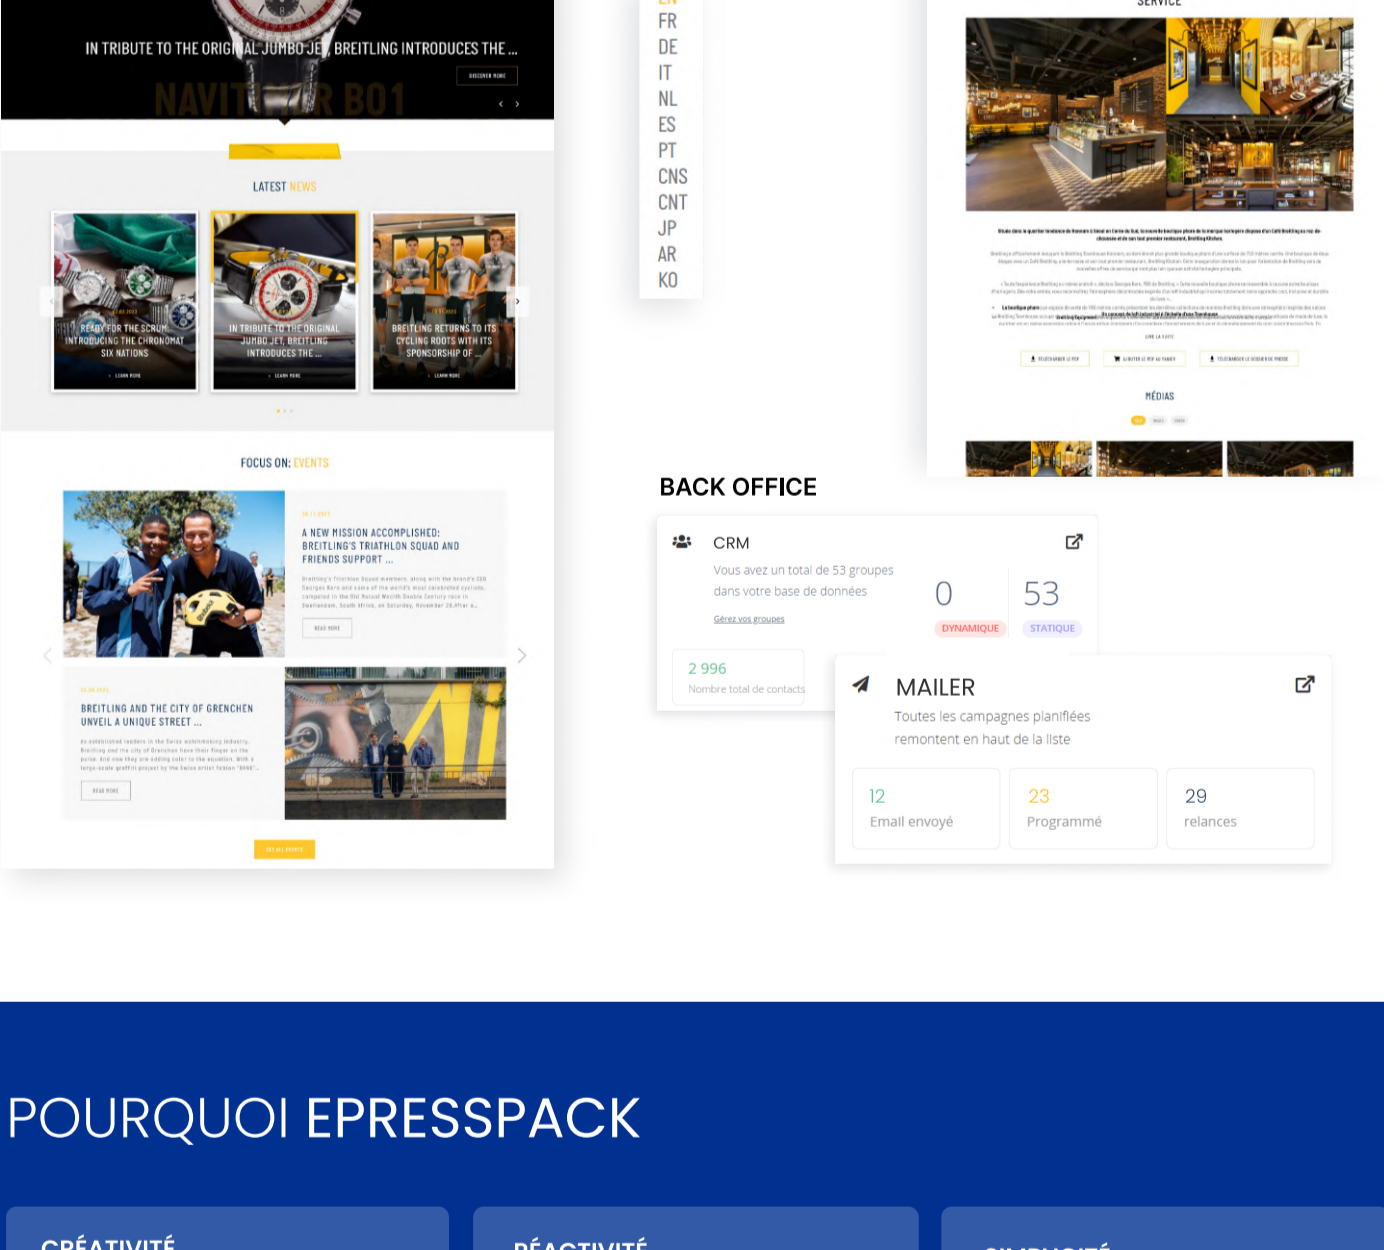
IN TRIBUTE TO THE ORIGINAL JUMBO JET, BREITLING INTRODUCES THE ...

DISCOVER MORE

NAVITIMER B01

LATEST NEWS

READY FOR THE SCRUM: INTRODUCING THE CHRONOMAT SIX NATIONS

LEARN MORE

IN TRIBUTE TO THE ORIGINAL JUMBO JET, BREITLING INTRODUCES THE ...

LEARN MORE

BREITLING RETURNS TO ITS CYCLING ROOTS WITH ITS SPONSORSHIP OF ...

LEARN MORE

FOCUS ON: EVENTS

A NEW MISSION ACCOMPLISHED: BREITLING'S TRIATHLON SQUAD AND FRIENDS SUPPORT ...

READ MORE

BREITLING AND THE CITY OF GRENCHEN UNVEIL A UNIQUE STREET ...

READ MORE

SEE ALL EVENTS

FR
DE
IT
NL
ES
PT
CNS
CNT
JP
AR
KO

SERVICE

MÉDIAS

BACK OFFICE

CRM

Vous avez un total de 53 groupes dans votre base de données

Gérez vos groupes

0
DYNAMIQUE

53
STATIQUE

2 996
Nombre total de contacts

MAILER

Toutes les campagnes planifiées remontent en haut de la liste

12
Email envoyé

23
Programmé

29
relances

POURQUOI EPRESSPACK

CRÉATIVITÉ

RÉACTIVITÉ

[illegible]